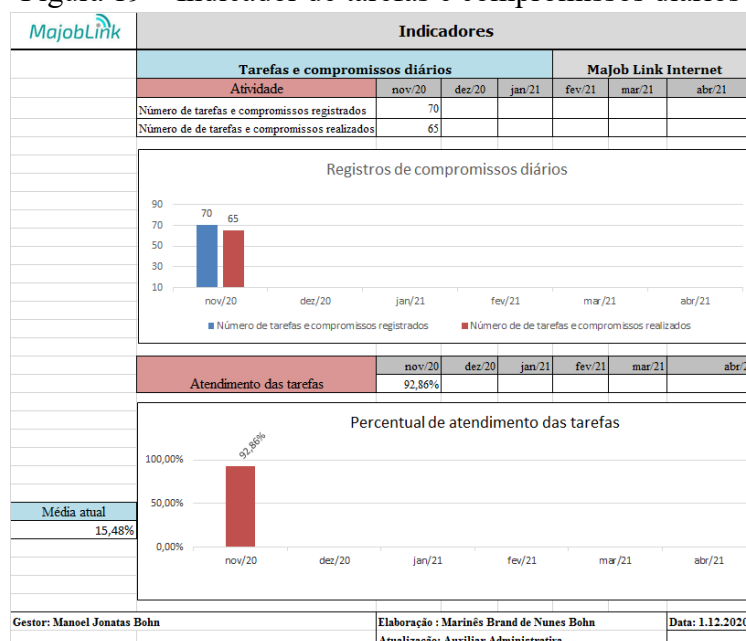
Figura 19 – Indicador de tarefas e compromissos diários

MajobLink

Indicadores

Tarefas e compromissos diários

MaJob Link Internet

| Atividade | nov/20 | dez/20 | jan/21 | fev/21 | mar/21 | abr/21 |
|---|---|---|---|---|---|---|
| Número de tarefas e compromissos registrados | 70 | | | | | |
| Número de de tarefas e compromissos realizados | 65 | | | | | |

Registros de compromissos diários

90
70
50
30
10

70 65

nov/20 dez/20 jan/21 fev/21 mar/21 abr/21

Número de tarefas e compromissos registrados Número de de tarefas e compromissos realizados

| | nov/20 | dez/20 | jan/21 | fev/21 | mar/21 | abr/2 |
|---|---|---|---|---|---|---|
| Atendimento das tarefas | 92,86% | | | | | |

Percentual de atendimento das tarefas

92,86%

100,00%
50,00%
0,00%

nov/20 dez/20 jan/21 fev/21 mar/21 abr/21

Média atual
15,48%

Gestor: Manoel Jonatas Bohn

Elaboração : Marinês Brand de Nunes Bohn

Data: 1.12.2020

Atualização: Auxiliar Administrativa